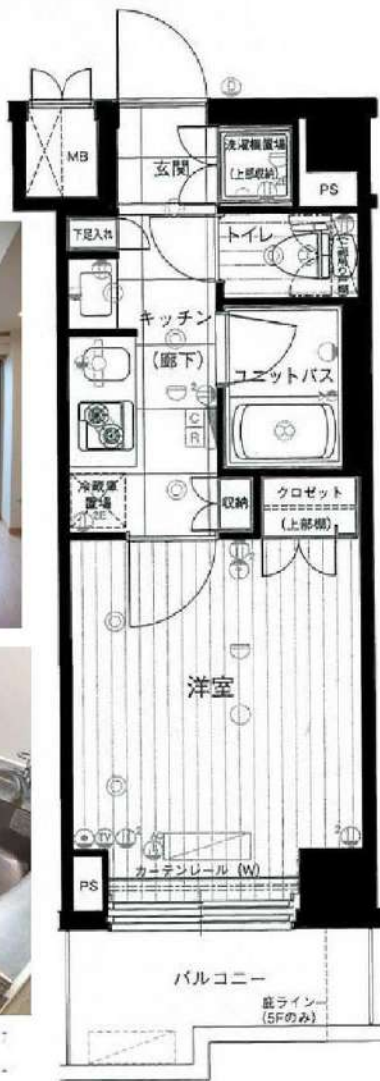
MB

玄関

洗濯機置場
(上部収納)

PS

下足入れ

トイレ

吊戸棚

キッチン
(廊下)

ユニットバス

C
R

冷蔵庫置場

収納

クロゼット
(上部棚)

洋室

TV

カーテンレール (W)

PS

バルコニー

庇ライン
(5Fのみ)